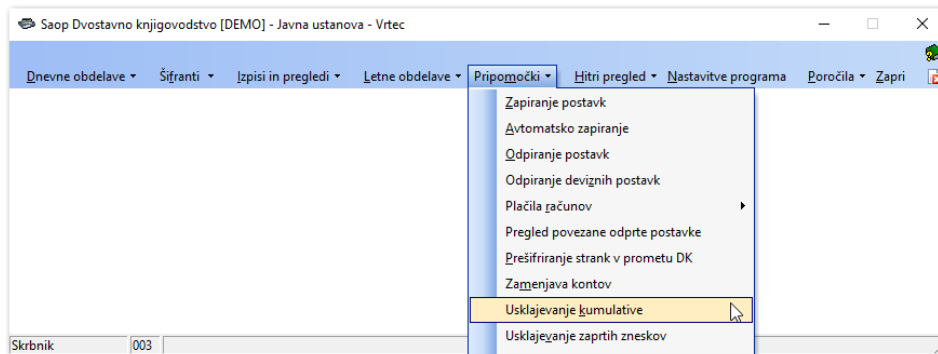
Saop Dvostavno knjigovodstvo [DEMO] - Javna ustanova - Vrtec

Dnevne obdelave ▾ Šifranti ▾ Izpisi in pregledi ▾ Letne obdelave ▾ Pripomočki ▾ Hitri pregled ▾ Nastavitve programa Poročila ▾ Zapri

Zapiranje postavk
Avtomatsko zapiranje
Odpiranje postavk
Odpiranje deviznih postavk
Plačila računov
Pregled povezane odprte postavke
Prešifriranje strank v prometu DK
Zamenjava kontov
Usklajevanje kumulative
Usklajevanje zaprtih zneskov

Skrbnik 003